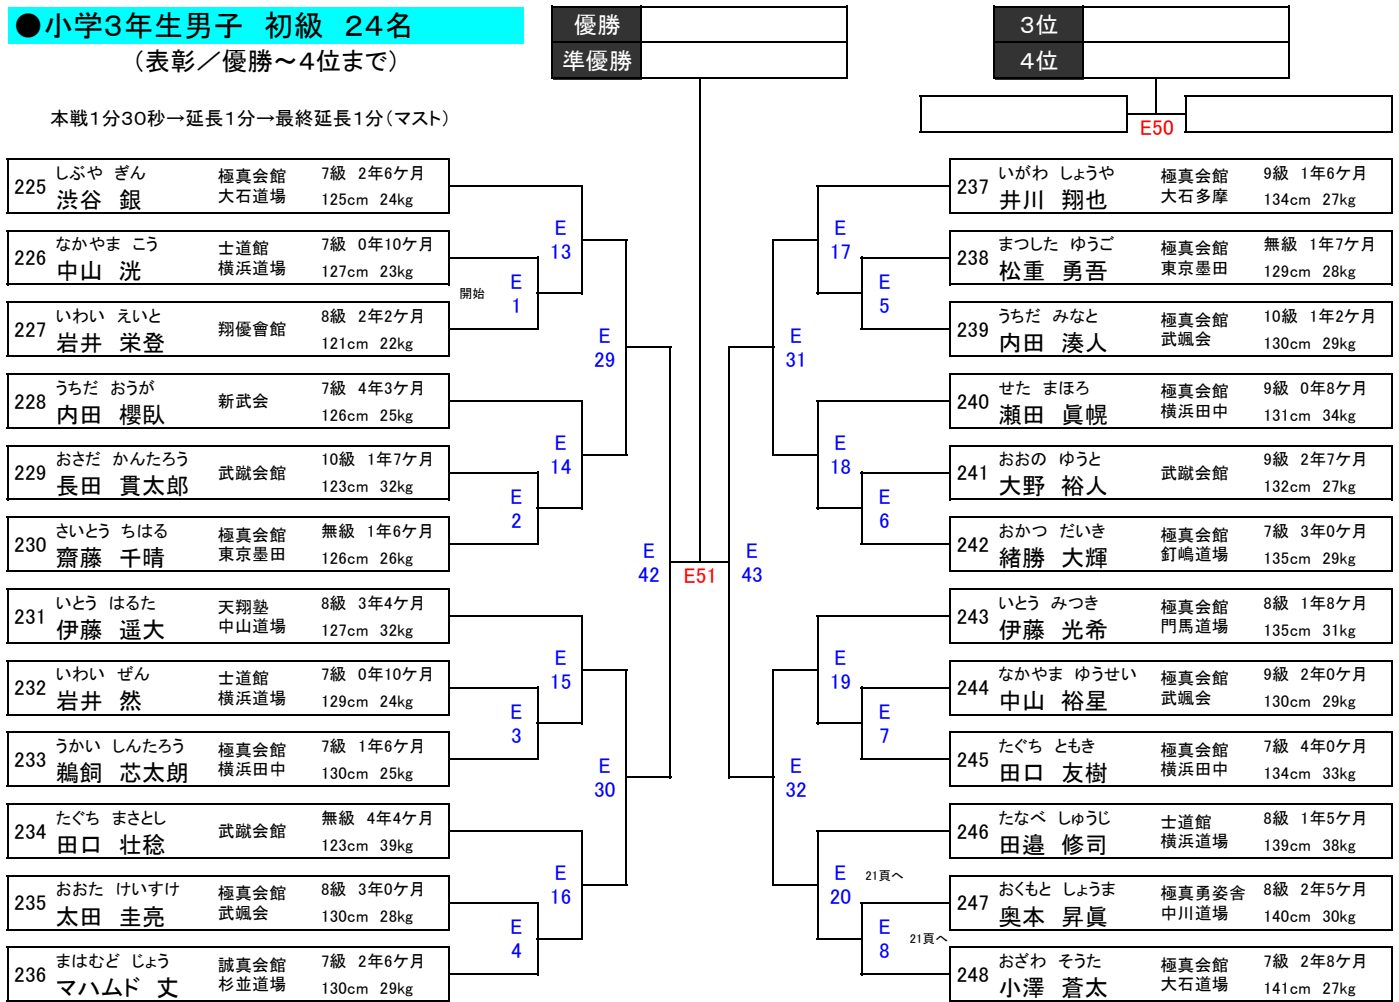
●小学3年生男子 初級 24名
（表彰／優勝～4位まで）

| 優勝 | |
|---|---|
| 準優勝 | |

| 3位 | |
|---|---|
| 4位 | |

E50

本戦1分30秒→延長1分→最終延長1分（マスト）

225 しぶや ぎん 渋谷 銀 極真会館 大石道場 7級 2年6ケ月 125cm 24kg
226 なかやま こう 中山 洸 士道館 横浜道場 7級 0年10ケ月 127cm 23kg
227 いわい えいと 岩井 栄登 翔優會館 8級 2年2ケ月 121cm 22kg
228 うちだ おうが 内田 櫻臥 新武会 7級 4年3ケ月 126cm 25kg
229 おさだ かんたろう 長田 貫太郎 武蹴会館 10級 1年7ケ月 123cm 32kg
230 さいとう ちはる 齋藤 千晴 極真会館 東京墨田 無級 1年6ケ月 126cm 26kg
231 いとう はるた 伊藤 遥大 天翔塾 中山道場 8級 3年4ケ月 127cm 32kg
232 いわい ぜん 岩井 然 士道館 横浜道場 7級 0年10ケ月 129cm 24kg
233 うかい しんたろう 鵜飼 芯太朗 極真会館 横浜田中 7級 1年6ケ月 130cm 25kg
234 たぐち まさとし 田口 壮稔 武蹴会館 無級 4年4ケ月 123cm 39kg
235 おおた けいすけ 太田 圭亮 極真会館 武颯会 8級 3年0ケ月 130cm 28kg
236 まはむど じょう マハムド 丈 誠真会館 杉並道場 7級 2年6ケ月 130cm 29kg

開始
E 1
E 2
E 3
E 4
E 13
E 14
E 15
E 16
E 29
E 30
E 42
E51
E 43
E 31
E 32
E 17
E 18
E 19
E 20
E 5
E 6
E 7
E 8
21頁へ
21頁へ

237 いがわ しょうや 井川 翔也 極真会館 大石多摩 9級 1年6ケ月 134cm 27kg
238 まつした ゆうご 松重 勇吾 極真会館 東京墨田 無級 1年7ケ月 129cm 28kg
239 うちだ みなと 内田 湊人 極真会館 武颯会 10級 1年2ケ月 130cm 29kg
240 せた まほろ 瀬田 眞幌 極真会館 横浜田中 9級 0年8ケ月 131cm 34kg
241 おおの ゆうと 大野 裕人 武蹴会館 9級 2年7ケ月 132cm 27kg
242 おかつ だいき 緒勝 大輝 極真会館 釘嶋道場 7級 3年0ケ月 135cm 29kg
243 いとう みつき 伊藤 光希 極真会館 門馬道場 8級 1年8ケ月 135cm 31kg
244 なかやま ゆうせい 中山 裕星 極真会館 武颯会 9級 2年0ケ月 130cm 29kg
245 たぐち ともき 田口 友樹 極真会館 横浜田中 7級 4年0ケ月 134cm 33kg
246 たなべ しゅうじ 田邉 修司 士道館 横浜道場 8級 1年5ケ月 139cm 38kg
247 おくもと しょうま 奥本 昇眞 極真勇姿舎 中川道場 8級 2年5ケ月 140cm 30kg
248 おざわ そうた 小澤 蒼太 極真会館 大石道場 7級 2年8ケ月 141cm 27kg